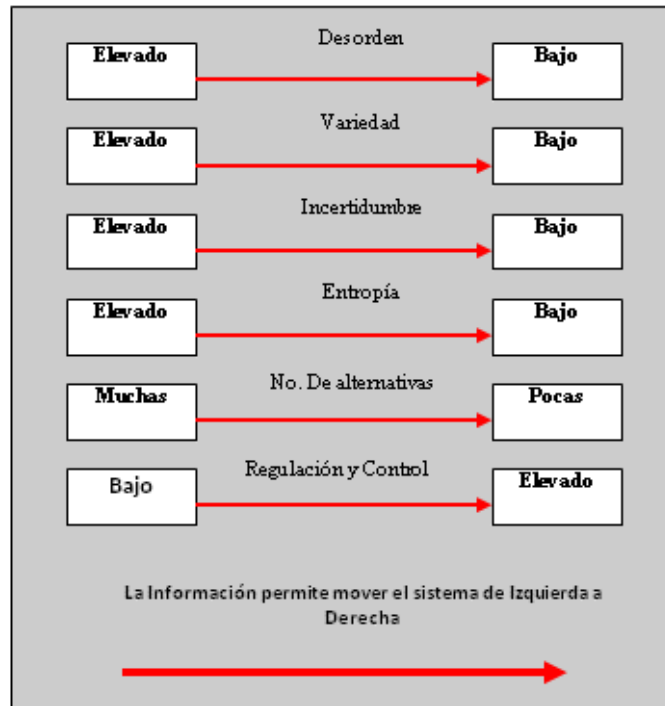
Elevado
Desorden
Bajo

Elevado
Variedad
Bajo

Elevado
Incertidumbre
Bajo

Elevado
Entropía
Bajo

Muchas
No. De alternativas
Pocas

Bajo
Regulación y Control
Elevado

La Información permite mover el sistema de Izquierda a Derecha